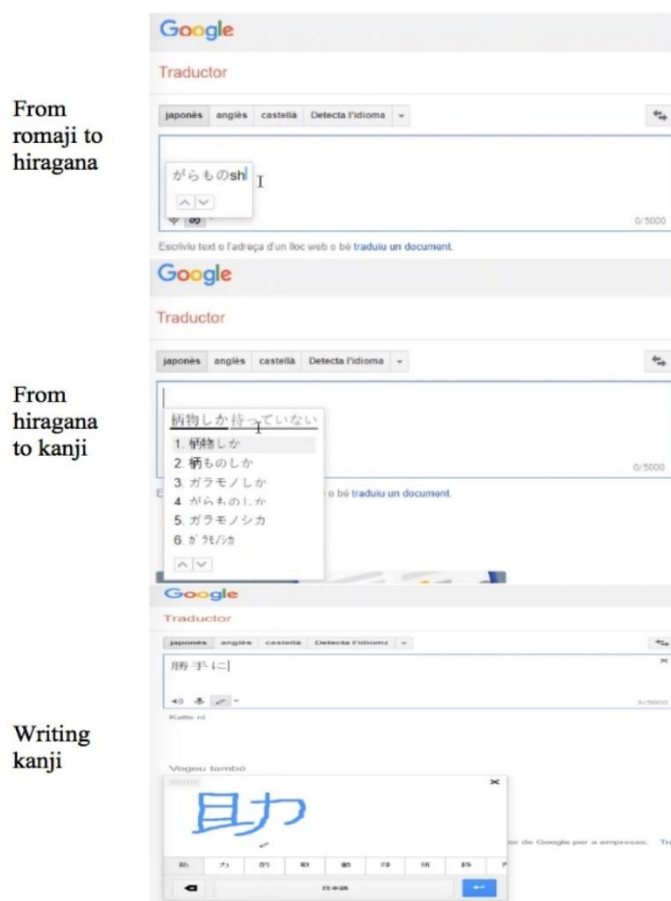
From romaji to hiragana

Google

Traductor

japonès anglès castellà Detecta l'idioma

がらものsh

0/5000

Escriviu text o l'adreça d'un lloc web o bé traduiu un document.

From hiragana to kanji

Google

Traductor

japonès anglès castellà Detecta l'idioma

柄物しか持っていない

1. 柄物しか
2. 柄ものしか
3. ガラモノしか
4. がらものしか
5. ガラモノシカ
6. ｶﾞﾗﾓﾉｼｶ

0/5000

o bé traduiu un document.

Writing kanji

Google

Traductor

japonès anglès castellà Detecta l'idioma

勝手に

Katte ni

Vegeu també

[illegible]

日力

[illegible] de Google per a empreses.

日本語